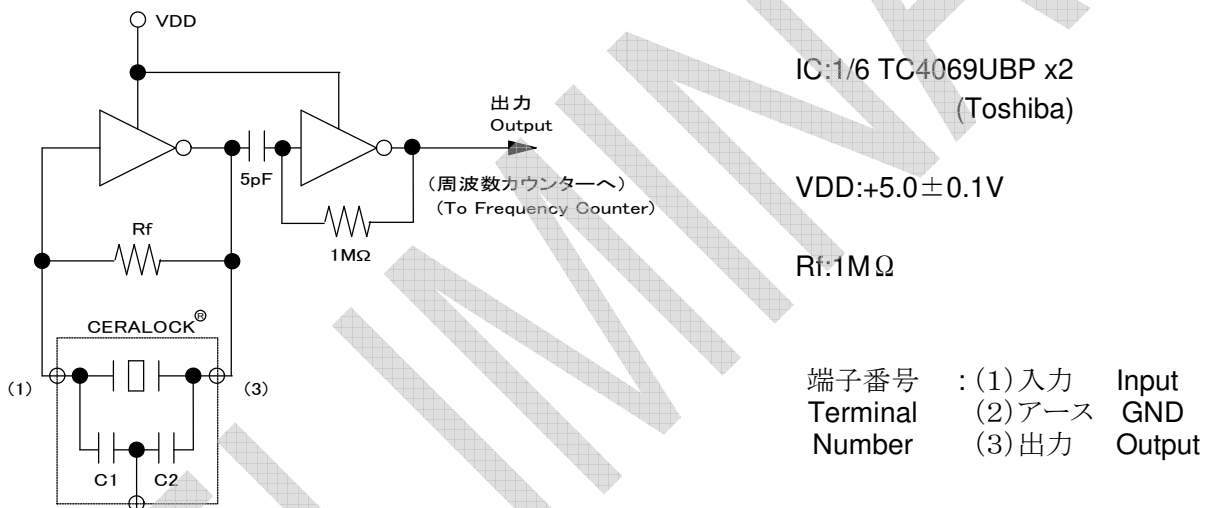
VDD

出力
Output

5pF

(周波数カウンターへ)
(To Frequency Counter)

Rf

1MΩ

CERALOCK®

(1)

(3)

C1 C2

IC:1/6 TC4069UBP x2
(Toshiba)

VDD:+5.0±0.1V

Rf:1MΩ

| 端子番号 Terminal Number | : (1)入力 | Input |
|---|---|---|
| | (2)アース | GND |
| | (3)出力 | Output |